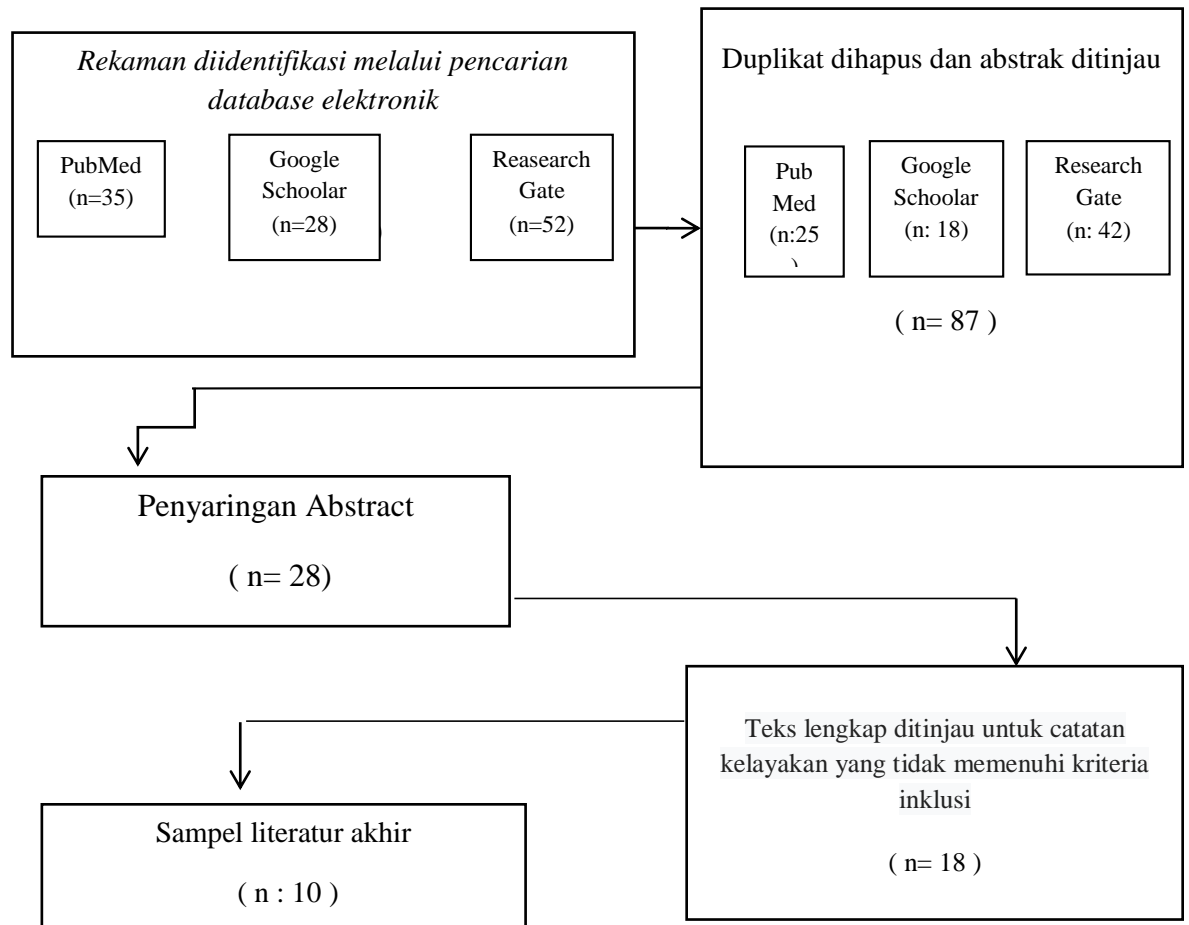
*Rekaman diidentifikasi melalui pencarian database elektronik*

PubMed (n=35)

Google Schoolar (n=28)

Reasearch Gate (n=52)

Duplikat dihapus dan abstrak ditinjau

Pub Med (n:25

Google Schoolar (n: 18)

Research Gate (n: 42)

( n= 87 )

Penyaringan Abstract

( n= 28)

Teks lengkap ditinjau untuk catatan kelayakan yang tidak memenuhi kriteria inklusi

( n= 18 )

Sampel literatur akhir

( n : 10 )